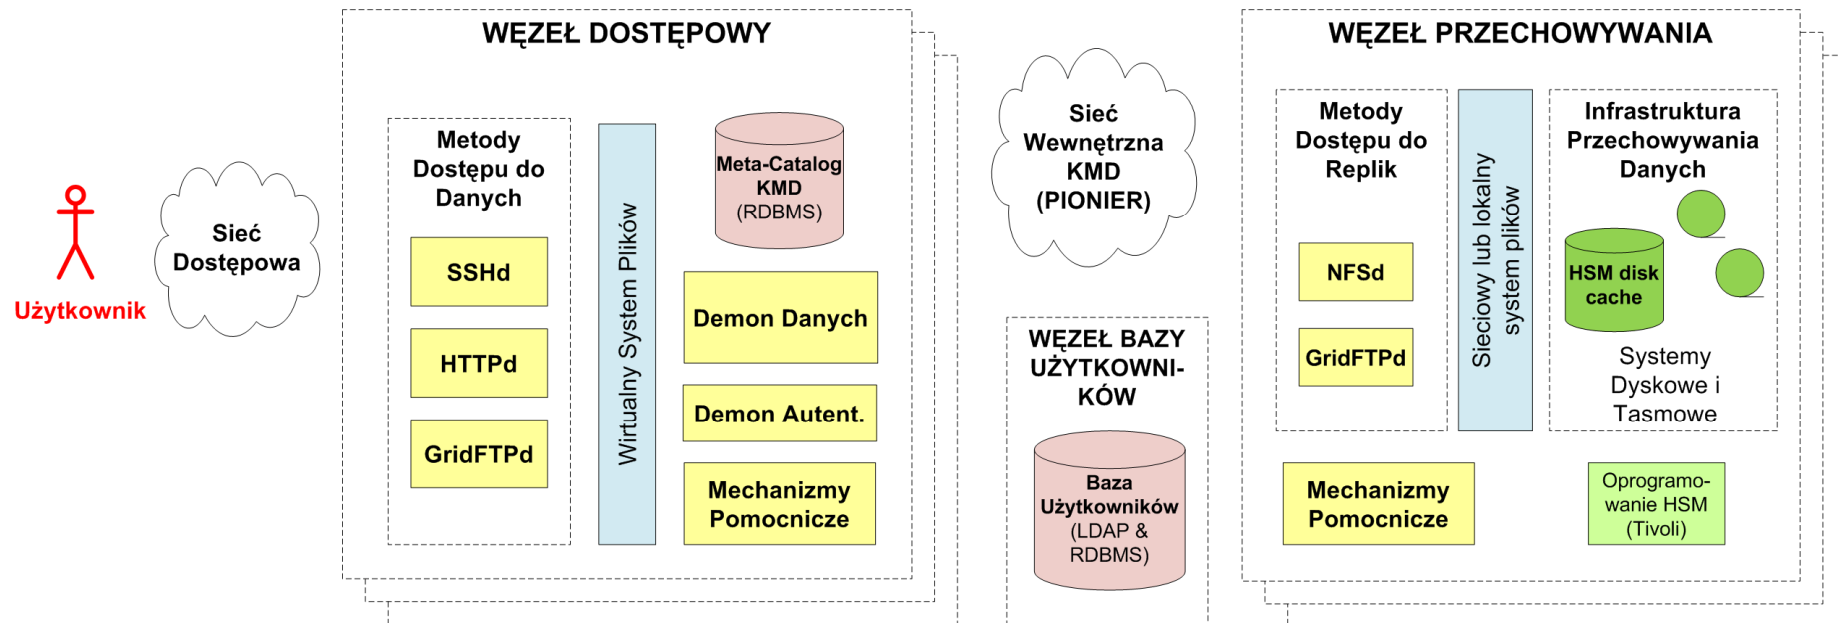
Użytkownik

Sieć Dostępowa

WĘZEŁ DOSTĘPOWY

Metody Dostępu do Danych

SSHd

HTTPd

GridFTPd

Wirtualny System Plików

Meta-Catalog KMD (RDBMS)

Demon Danych

Demon Autent.

Mechanizmy Pomocnicze

Sieć Wewnętrzna KMD (PIONIER)

WĘZEŁ BAZY UŻYTKOWNIKÓW

Baza Użytkowników (LDAP & RDBMS)

WĘZEŁ PRZECHOWYWANIA

Metody Dostępu do Replik

NFSd

GridFTPd

Sieciowy lub lokalny system plików

Infrastruktura Przechowywania Danych

HSM disk cache

Systemy Dyskowe i Tasmowe

Mechanizmy Pomocnicze

Oprogramowanie HSM (Tivoli)